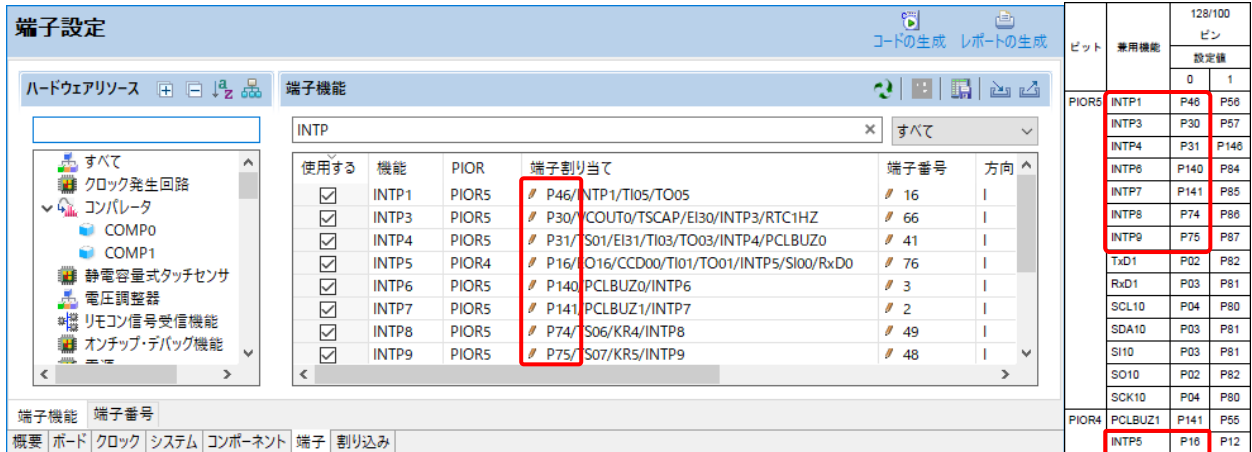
端子設定

コードの生成　レポートの生成

ハードウェアリソース

すべて
クロック発生回路
コンパレータ
COMP0
COMP1
静電容量式タッチセンサ
電圧調整器
リモコン信号受信機能
オンチップ・デバッグ機能

端子機能

INTP

すべて

| 使用する | 機能 | PIOR | 端子割り当て | 端子番号 | 方向 |
|---|---|---|---|---|---|
| ☑ | INTP1 | PIOR5 | P46/INTP1/TI05/TO05 | 16 | I |
| ☑ | INTP3 | PIOR5 | P30/VCOUT0/TSCAP/EI30/INTP3/RTC1HZ | 66 | I |
| ☑ | INTP4 | PIOR5 | P31/TS01/EI31/TI03/TO03/INTP4/PCLBUZ0 | 41 | I |
| ☑ | INTP5 | PIOR4 | P16/TO16/CCD00/TI01/TO01/INTP5/SI00/RxD0 | 76 | I |
| ☑ | INTP6 | PIOR5 | P140/PCLBUZ0/INTP6 | 3 | I |
| ☑ | INTP7 | PIOR5 | P141/PCLBUZ1/INTP7 | 2 | I |
| ☑ | INTP8 | PIOR5 | P74/TS06/KR4/INTP8 | 49 | I |
| ☑ | INTP9 | PIOR5 | P75/TS07/KR5/INTP9 | 48 | I |

端子機能　端子番号

概要　ボード　クロック　システム　コンポーネント　端子　割り込み

| ビット | 兼用機能 | 128/100 ピン 設定値 0 | 1 |
|---|---|---|---|
| PIOR5 | INTP1 | P46 | P56 |
| | INTP3 | P30 | P57 |
| | INTP4 | P31 | P146 |
| | INTP6 | P140 | P84 |
| | INTP7 | P141 | P85 |
| | INTP8 | P74 | P86 |
| | INTP9 | P75 | P87 |
| | TxD1 | P02 | P82 |
| | RxD1 | P03 | P81 |
| | SCL10 | P04 | P80 |
| | SDA10 | P03 | P81 |
| | SI10 | P03 | P81 |
| | SO10 | P02 | P82 |
| | SCK10 | P04 | P80 |
| PIOR4 | PCLBUZ1 | P141 | P55 |
| | INTP5 | P16 | P12 |